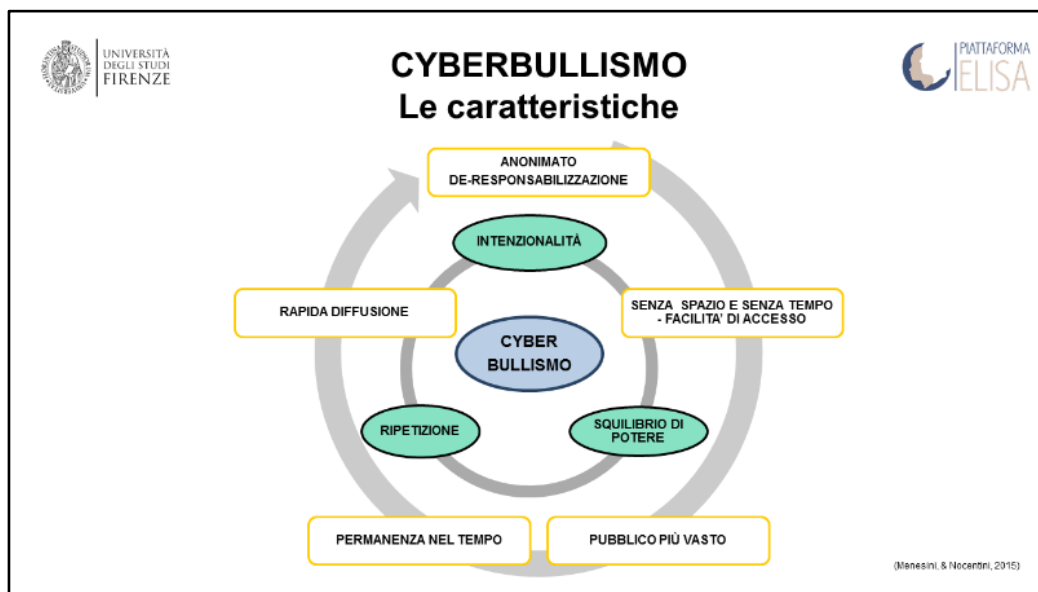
UNIVERSITÀ DEGLI STUDI FIRENZE

CYBERBULLISMO
Le caratteristiche

PIATTAFORMA ELISA

ANONIMATO
DE-RESPONSABILIZZAZIONE

INTENZIONALITÀ

RAPIDA DIFFUSIONE

SENZA SPAZIO E SENZA TEMPO - FACILITA' DI ACCESSO

CYBER BULLISMO

RIPETIZIONE

SQUILIBRIO DI POTERE

PERMANENZA NEL TEMPO

PUBBLICO PIÙ VASTO

(Menesini, & Nocentini, 2015)